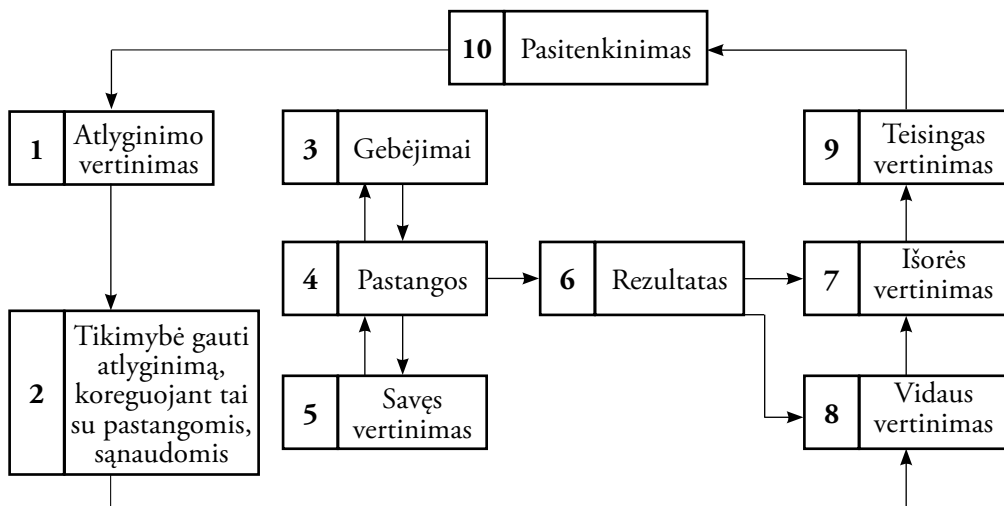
10 Pasitenkinimas

1 Atlyginimo vertinimas

3 Gebėjimai

9 Teisingas vertinimas

4 Pastangos

6 Rezultatas

7 Išorės vertinimas

2 Tikimybė gauti atlyginimą, koreguojant tai su pastangomis, sąnaudomis

5 Savęs vertinimas

8 Vidaus vertinimas